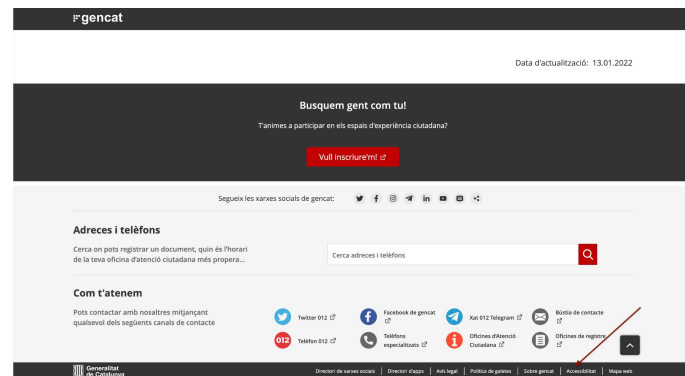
gencat

Data d'actualització: 13.01.2022

Busquem gent com tu!

T'animes a participar en els espais d'experiència ciutadana?

Vull inscriure'm!

Segueix les xarxes socials de gencat:

Adreces i telèfons

Cerca on pots registrar un document, quin és l'horari de la teva oficina d'atenció ciutadana més propera...

Cerca adreces i telèfons

Com t'atenem

Pots contactar amb nosaltres mitjançant qualsevol dels següents canals de contacte

Twitter 012

Facebook de gencat

Xat 012 Telegram

Bústia de contacte

012

Telèfon 012

Telèfons especialitzats

Oficines d'Atenció Ciutadana

Oficines de registre

Generalitat de Catalunya

Directori de xarxes socials | Directori d'apps | Avís legal | Política de galetes | Sobre gencat | Accessibilitat | Mapa web